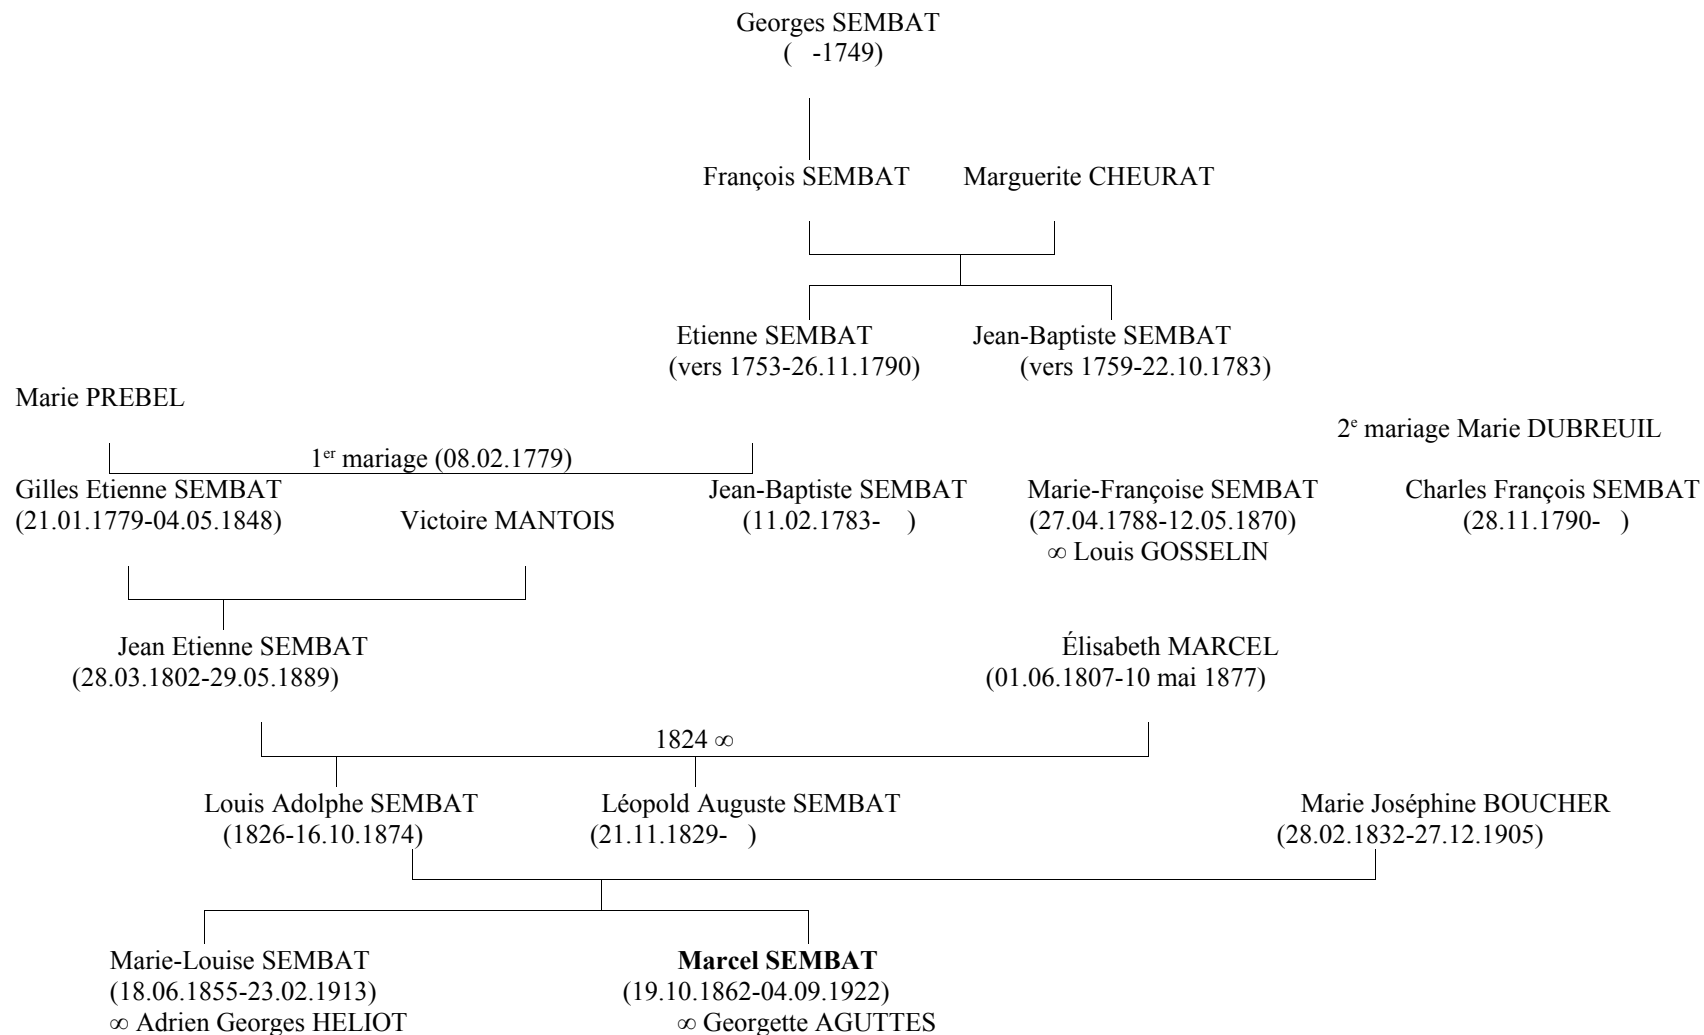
Georges SEMBAT
( -1749)

François SEMBAT Marguerite CHEURAT

Etienne SEMBAT
(vers 1753-26.11.1790)

Jean-Baptiste SEMBAT
(vers 1759-22.10.1783)

Marie PREBEL

2$^{e}$ mariage Marie DUBREUIL

1$^{er}$ mariage (08.02.1779)

Gilles Etienne SEMBAT
(21.01.1779-04.05.1848)

Victoire MANTOIS

Jean-Baptiste SEMBAT
(11.02.1783- )

Marie-Françoise SEMBAT
(27.04.1788-12.05.1870)
∞ Louis GOSSELIN

Charles François SEMBAT
(28.11.1790- )

Jean Etienne SEMBAT
(28.03.1802-29.05.1889)

Élisabeth MARCEL
(01.06.1807-10 mai 1877)

1824 ∞

Louis Adolphe SEMBAT
(1826-16.10.1874)

Léopold Auguste SEMBAT
(21.11.1829- )

Marie Joséphine BOUCHER
(28.02.1832-27.12.1905)

Marie-Louise SEMBAT
(18.06.1855-23.02.1913)
∞ Adrien Georges HELIOT

**Marcel SEMBAT**
(19.10.1862-04.09.1922)
∞ Georgette AGUTTES